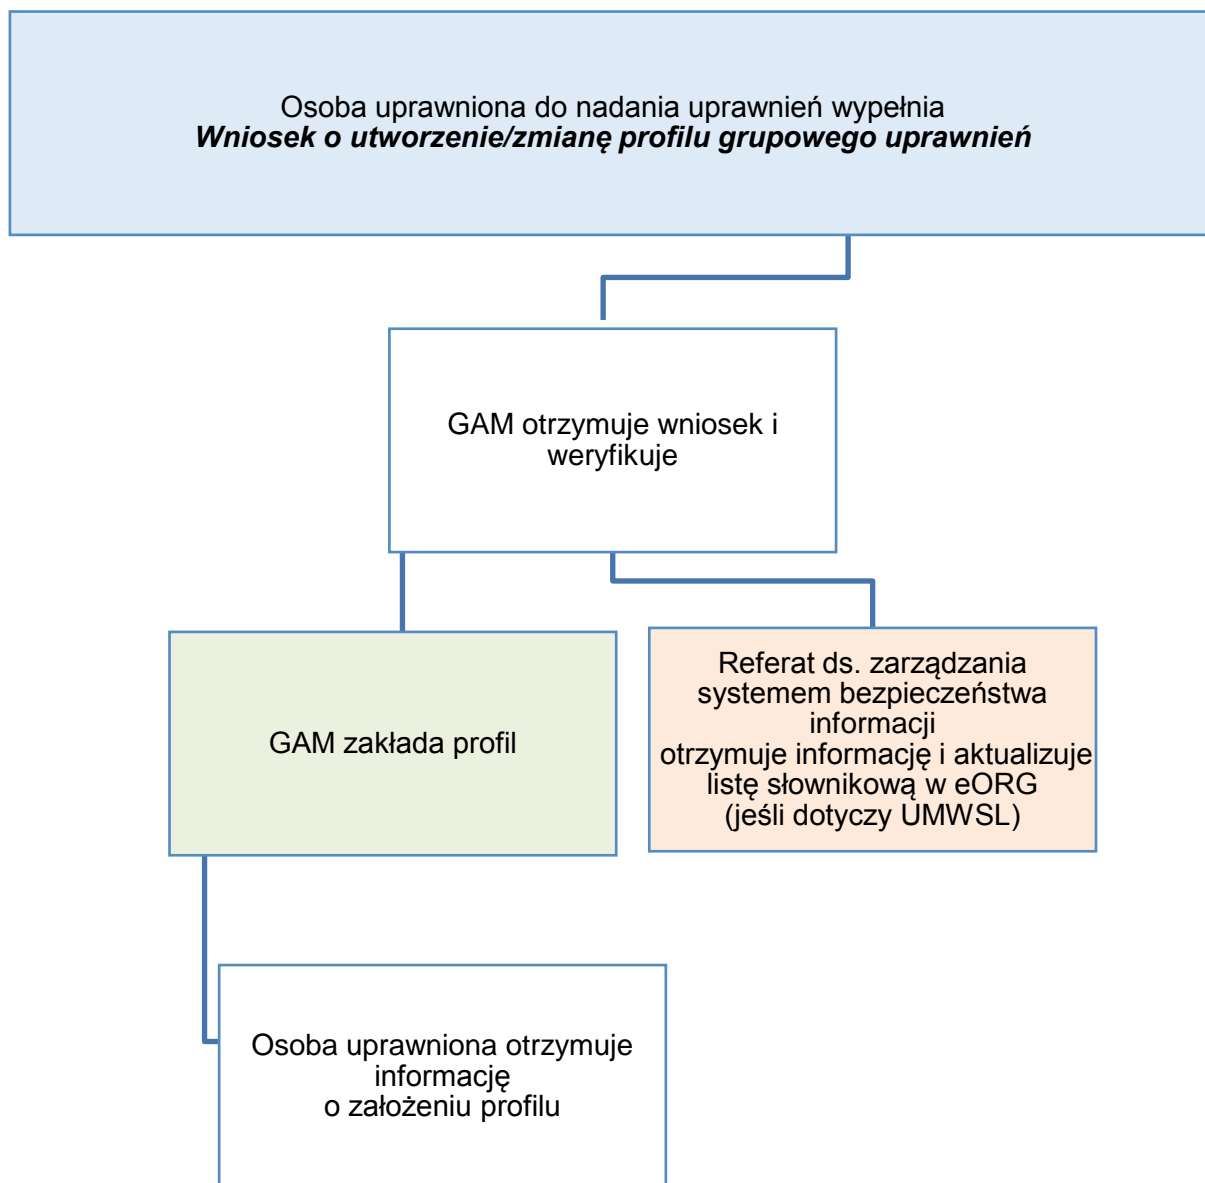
Osoba uprawniona do nadania uprawnień wypełnia
***Wniosek o utworzenie/zmianę profilu grupowego uprawnień***

GAM otrzymuje wniosek i weryfikuje

GAM zakłada profil

Referat ds. zarządzania systemem bezpieczeństwa informacji
otrzymuje informację i aktualizuje listę słownikową w eORG
(jeśli dotyczy UMWSL)

Osoba uprawniona otrzymuje informację
o założeniu profilu